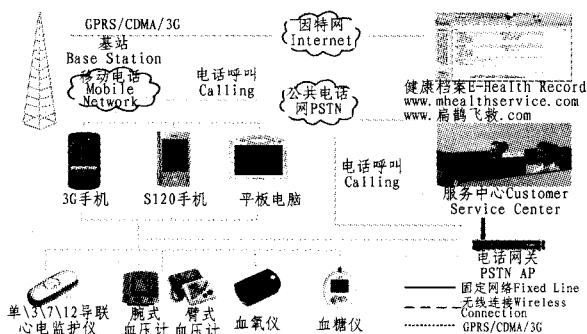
GPRS/CDMA/3G

基站
Base Station

因特网
Internet

移动电话
Mobile Network

电话呼叫
Calling

公共电话网PSTN

健康档案E-Health Record
www.mhealthservice.com
www.扁鹊飞救.com

电话呼叫
Calling

3G手机

S120手机

平板电脑

服务中心Customer Service Center

电话网关
PSTN AP

单\3\7\12导联心电监护仪

腕式血压计

臂式血压计

血氧仪

血糖仪

固定网络Fixed Line
无线连接Wireless Connection
GPRS/CDMA/3G